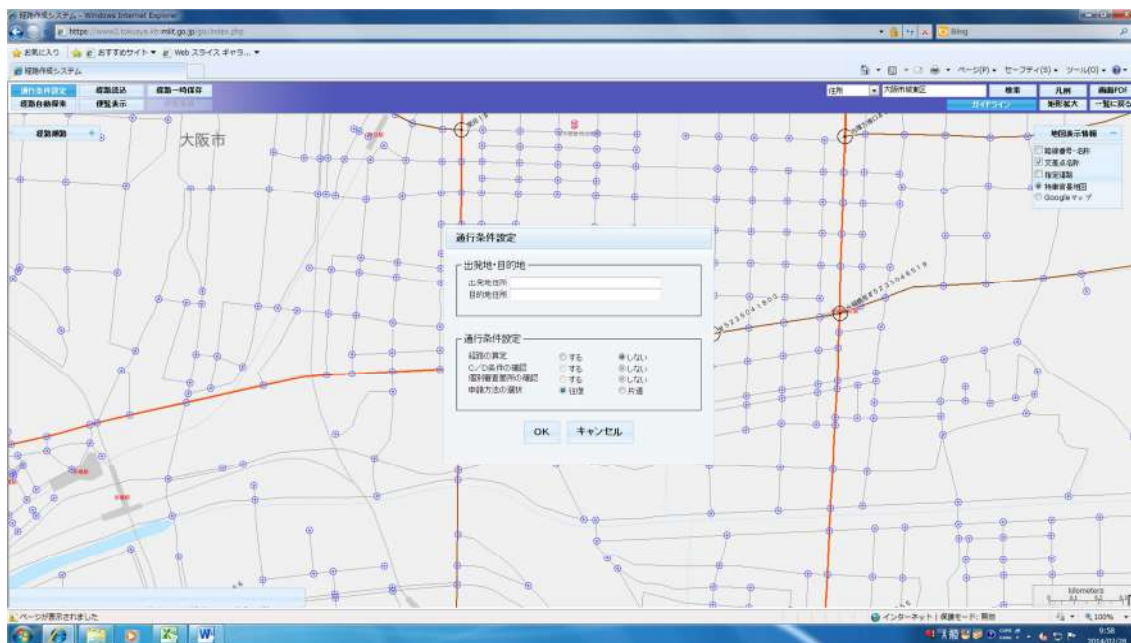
経路作成システム - Windows Internet Explorer
https://www2.tokuyou.ktr.mlit.go.jp/gis/index.php
Bing
お気に入り おすすめサイト Web スライス ギャラ...
経路作成システム
ページ(P) セーフティ(S) ツール(O)
通行条件設定 経路読込 経路一時保存
経路自動探索 便覧表示
住所 大阪市城東区 検索 凡例 画面PDF
ガイドライン 縮尺拡大 一覧に戻る
経路補助
大阪市
地図表示情報
路線番号・名称
交差点名称
指定道路
特車審査地図
Googleマップ
通行条件設定
出発地・目的地
出発地住所
目的地住所
通行条件設定
経路の算定 する しない
C/D条件の確認 する しない
個別審査箇所の確認 する しない
申請方法の選択 往復 片道
OK キャンセル
kilometers
ページが表示されました
インターネット | 保護モード: 無効
100%
9:58
2014/02/26